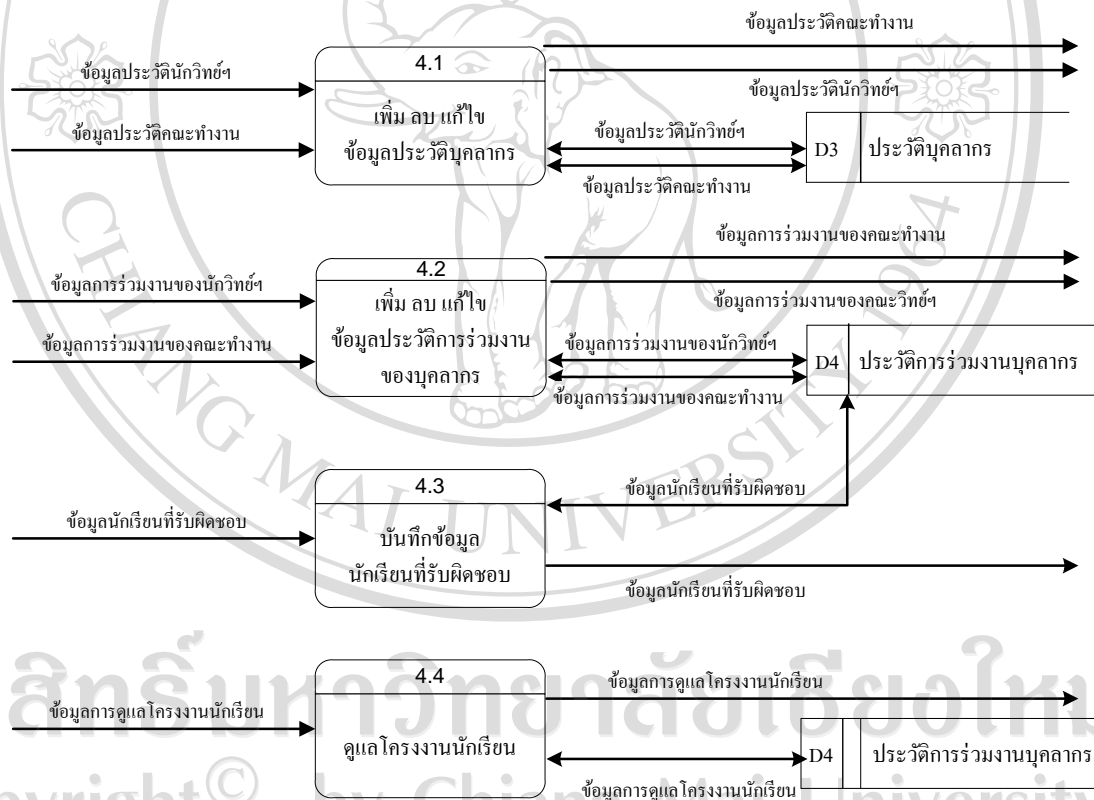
ข้อมูลประวัตินักวิทย์ฯ
ข้อมูลประวัติคณะทำงาน
4.1
เพิ่ม ลบ แก้ไข ข้อมูลประวัติบุคลากร
ข้อมูลประวัติคณะทำงาน
ข้อมูลประวัตินักวิทย์ฯ
ข้อมูลประวัตินักวิทย์ฯ
ข้อมูลประวัติคณะทำงาน
D3
ประวัติบุคลากร

ข้อมูลการร่วมงานของนักวิทย์ฯ
ข้อมูลการร่วมงานของคณะทำงาน
4.2
เพิ่ม ลบ แก้ไข ข้อมูลประวัติการร่วมงานของบุคลากร
ข้อมูลการร่วมงานของคณะทำงาน
ข้อมูลการร่วมงานของคณะวิทย์ฯ
ข้อมูลการร่วมงานของนักวิทย์ฯ
ข้อมูลการร่วมงานของคณะทำงาน
D4
ประวัติการร่วมงานบุคลากร

ข้อมูลนักเรียนที่รับผิดชอบ
4.3
บันทึกข้อมูล นักเรียนที่รับผิดชอบ
ข้อมูลนักเรียนที่รับผิดชอบ
ข้อมูลนักเรียนที่รับผิดชอบ

ข้อมูลการดูแลโครงงานนักเรียน
4.4
ดูแลโครงงานนักเรียน
ข้อมูลการดูแลโครงงานนักเรียน
ข้อมูลการดูแลโครงงานนักเรียน
D4
ประวัติการร่วมงานบุคลากร

ลิขสิทธิ์มหาวิทยาลัยเชียงใหม่
Copyright© by Chiang Mai University